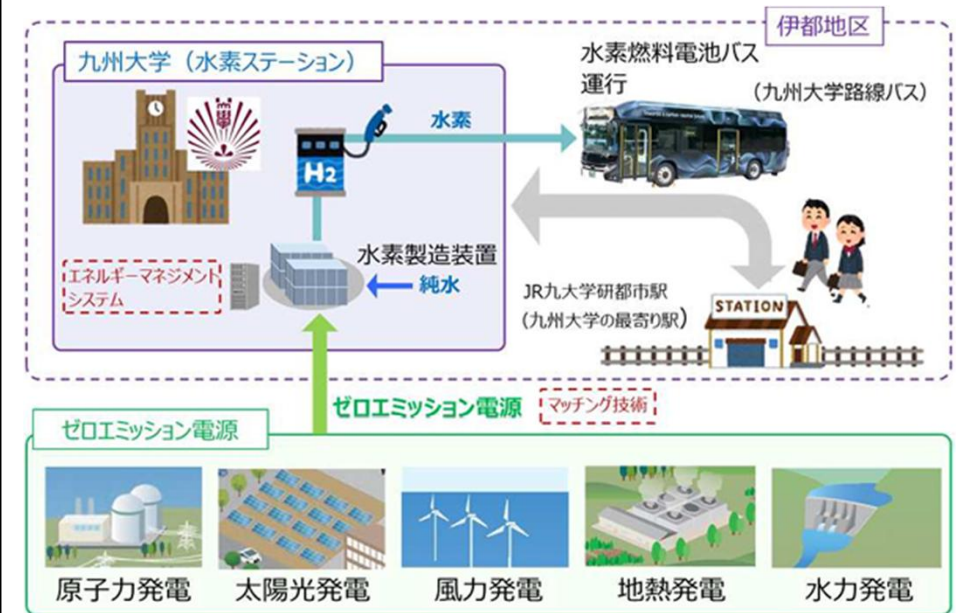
伊都地区

九州大学（水素ステーション）

水素燃料電池バス運行

（九州大学路線バス）

$H_2$

水素

水素製造装置

純水

エネルギーマネジメントシステム

JR九大学研都市駅（九州大学の最寄り駅）

STATION

ゼロエミッション電源

マッチング技術

ゼロエミッション電源

原子力発電

太陽光発電

風力発電

地熱発電

水力発電